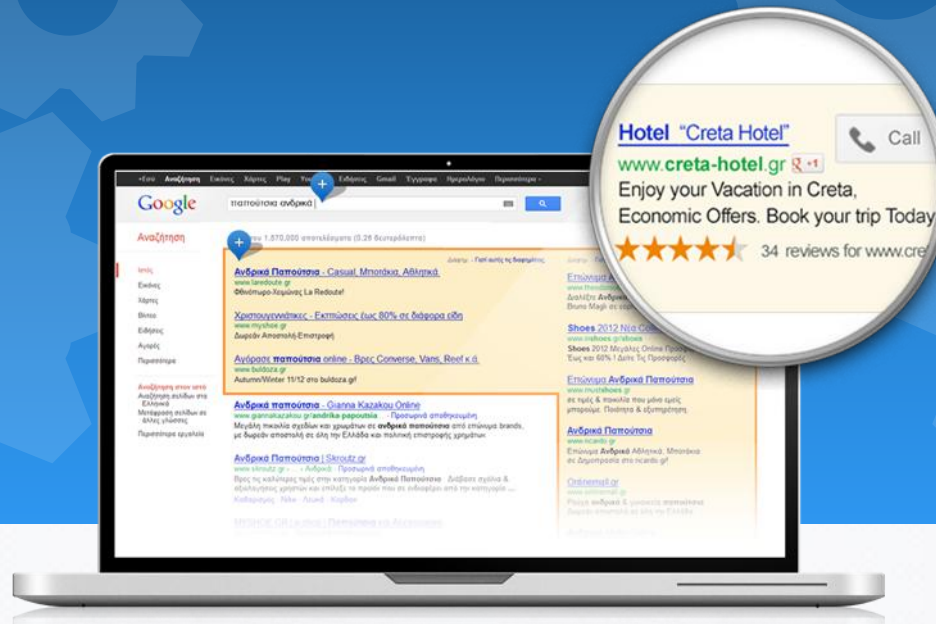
Hotel "Creta Hotel"
Call
www.creta-hotel.gr +1
Enjoy your Vacation in Creta,
Economic Offers. Book your trip Today
34 reviews for www.cre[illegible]

+Εσύ Αναζήτηση Εικόνες Χάρτες Play YouTube Ειδήσεις Gmail Έγγραφα Ημερολόγιο Περισσότερα

Google
παπούτσια ανδρικά

Αναζήτηση
Περίπου 1.570.000 αποτελέσματα (0,26 δευτερόλεπτα)

Ιστός
Εικόνες
Χάρτες
Βίντεο
Ειδήσεις
Αγορές
Περισσότερα

Αναζήτηση στον ιστό
Αναζήτηση σελίδων στα Ελληνικά
Μετάφραση σελίδων σε άλλες γλώσσες
Περισσότερα εργαλεία

Ανδρικά Παπούτσια - Casual, Μποτάκια, Αθλητικά
www.laredoute.gr
Φθινόπωρο-Χειμώνας La Redoute!

Χριστουγεννιάτικες - Εκπτώσεις έως 80% σε διάφορα είδη
www.myshoe.gr
Δωρεάν Αποστολή-Επιστροφή

Αγόρασε παπούτσια online - Βρες Converse, Vans, Reef κ.ά.
www.buldoza.gr
Autumn/Winter 11/12 στο buldoza.gr

Ανδρικά παπούτσια - Gianna Kazakou Online
www.giannakazakou.gr/andrika-papoutsia - Προσωρινά αποθηκευμένη
Μεγάλη ποικιλία σχεδίων και χρωμάτων σε ανδρικά παπούτσια από επώνυμα brands, με δωρεάν αποστολή σε όλη την Ελλάδα και πολιτική επιστροφής χρημάτων

Ανδρικά Παπούτσια | Skroutz.gr
www.skroutz.gr › ... › Ανδρικά - Προσωρινά αποθηκευμένη
Βρες τις καλύτερες τιμές στην κατηγορία Ανδρικά Παπούτσια. Διάβασε σχόλια & αξιολογήσεις χρηστών και επίλεξε το προϊόν που σε ενδιαφέρει από την κατηγορία ...
Καθαρισμός · Nike · Λευκά · Κορδόνι

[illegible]

Διαφημίσεις - Γιατί αυτές τις διαφημίσεις;
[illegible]
Διαλέξτε Ανδρικά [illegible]
Bruno Magli σε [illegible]

Shoes 2012 Νέα Co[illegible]
www.irishoes.gr/shoes
Shoes 2012 Μεγάλες Online Προσφορές
Έως και 60% ! Δείτε Τις Προσφορές

Επώνυμα Ανδρικά Παπούτσια
www.mustshoes.gr
σε τιμές & ποικιλία που μόνο εμείς μπορούμε. Ποιότητα & εξυπηρέτηση

Ανδρικά Παπούτσια
www.ncardo.gr
Επώνυμα Ανδρικά Αθλητικά, Μποτάκια σε Χαμηλότερες στο ncardo.gr!

Onlinemall.gr
www.onlinemall.gr
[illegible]